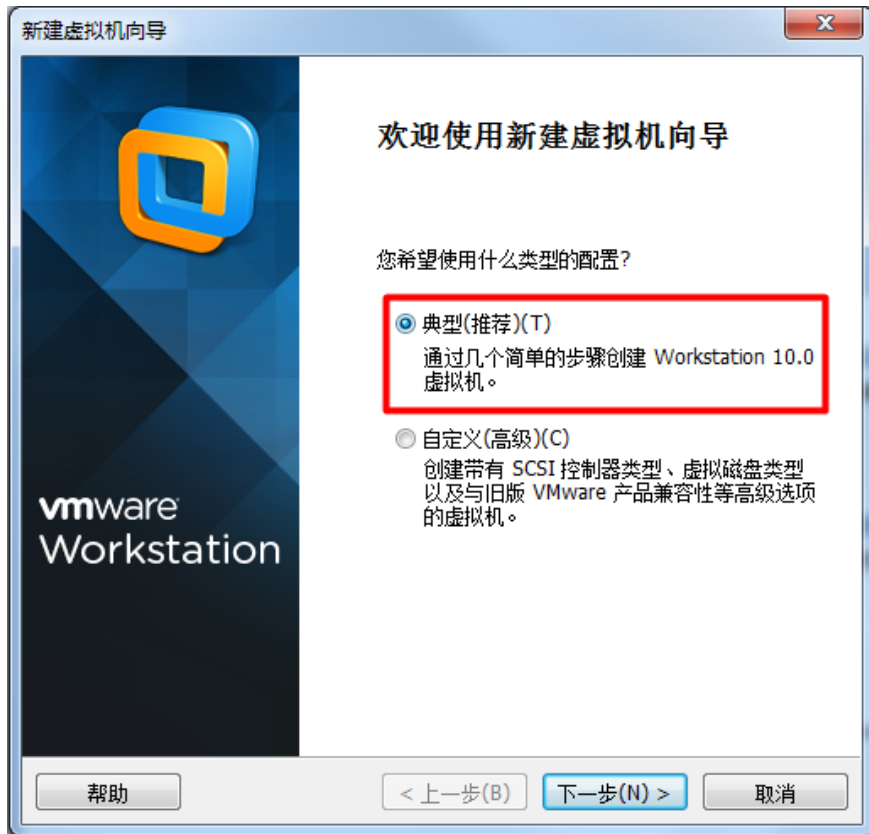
新建虚拟机向导

X

vmware Workstation

欢迎使用新建虚拟机向导

您希望使用什么类型的配置?

典型(推荐)(T)
通过几个简单的步骤创建 Workstation 10.0 虚拟机。

自定义(高级)(C)
创建带有 SCSI 控制器类型、虚拟磁盘类型以及与旧版 VMware 产品兼容性等高级选项的虚拟机。

帮助

< 上一步(B)

下一步(N) >

取消